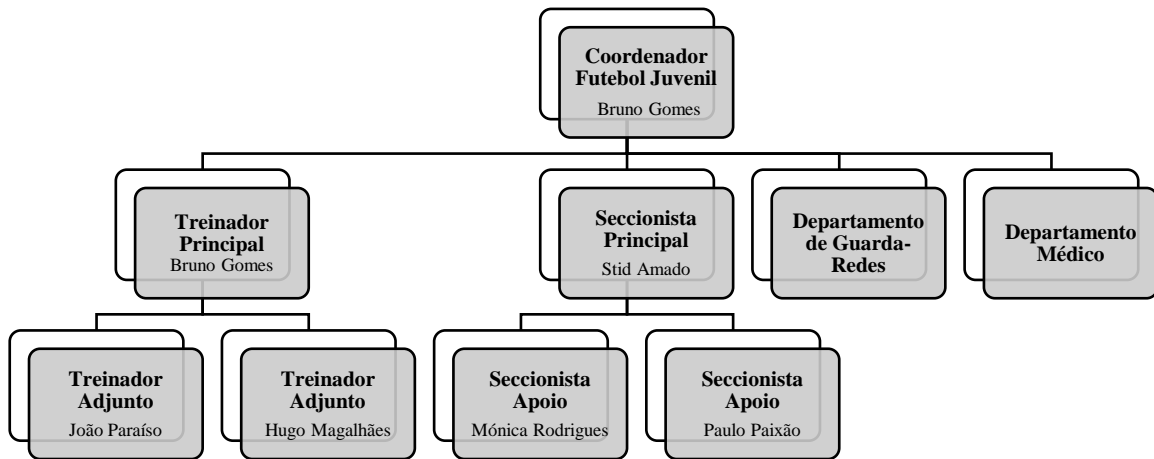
Coordenador Futebol Juvenil
Bruno Gomes

Treinador Principal
Bruno Gomes

Seccionista Principal
Stid Amado

Departamento de Guarda-Redes

Departamento Médico

Treinador Adjunto
João Paraíso

Treinador Adjunto
Hugo Magalhães

Seccionista Apoio
Mónica Rodrigues

Seccionista Apoio
Paulo Paixão